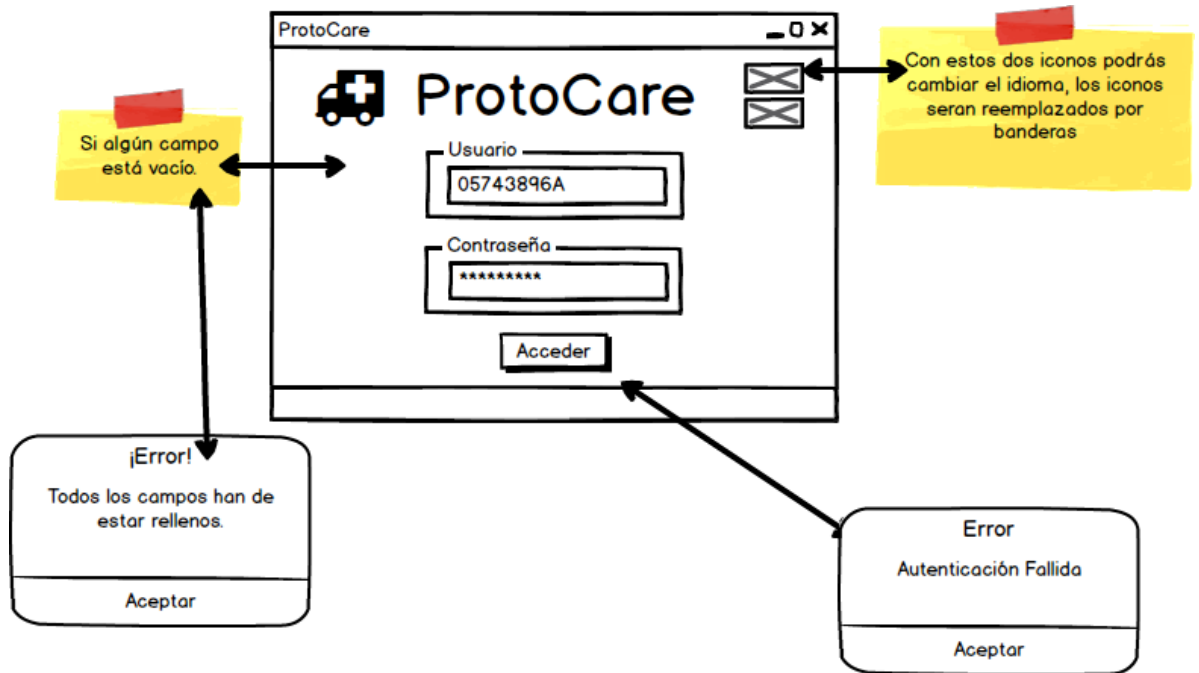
ProtoCare

ProtoCare

Usuario
05743896A

Contraseña
*********

Acceder

Si algún campo está vacío.

Con estos dos iconos podrás cambiar el idioma, los iconos seran reemplazados por banderas

¡Error!
Todos los campos han de estar rellenos.
Aceptar

Error
Autenticación Fallida
Aceptar